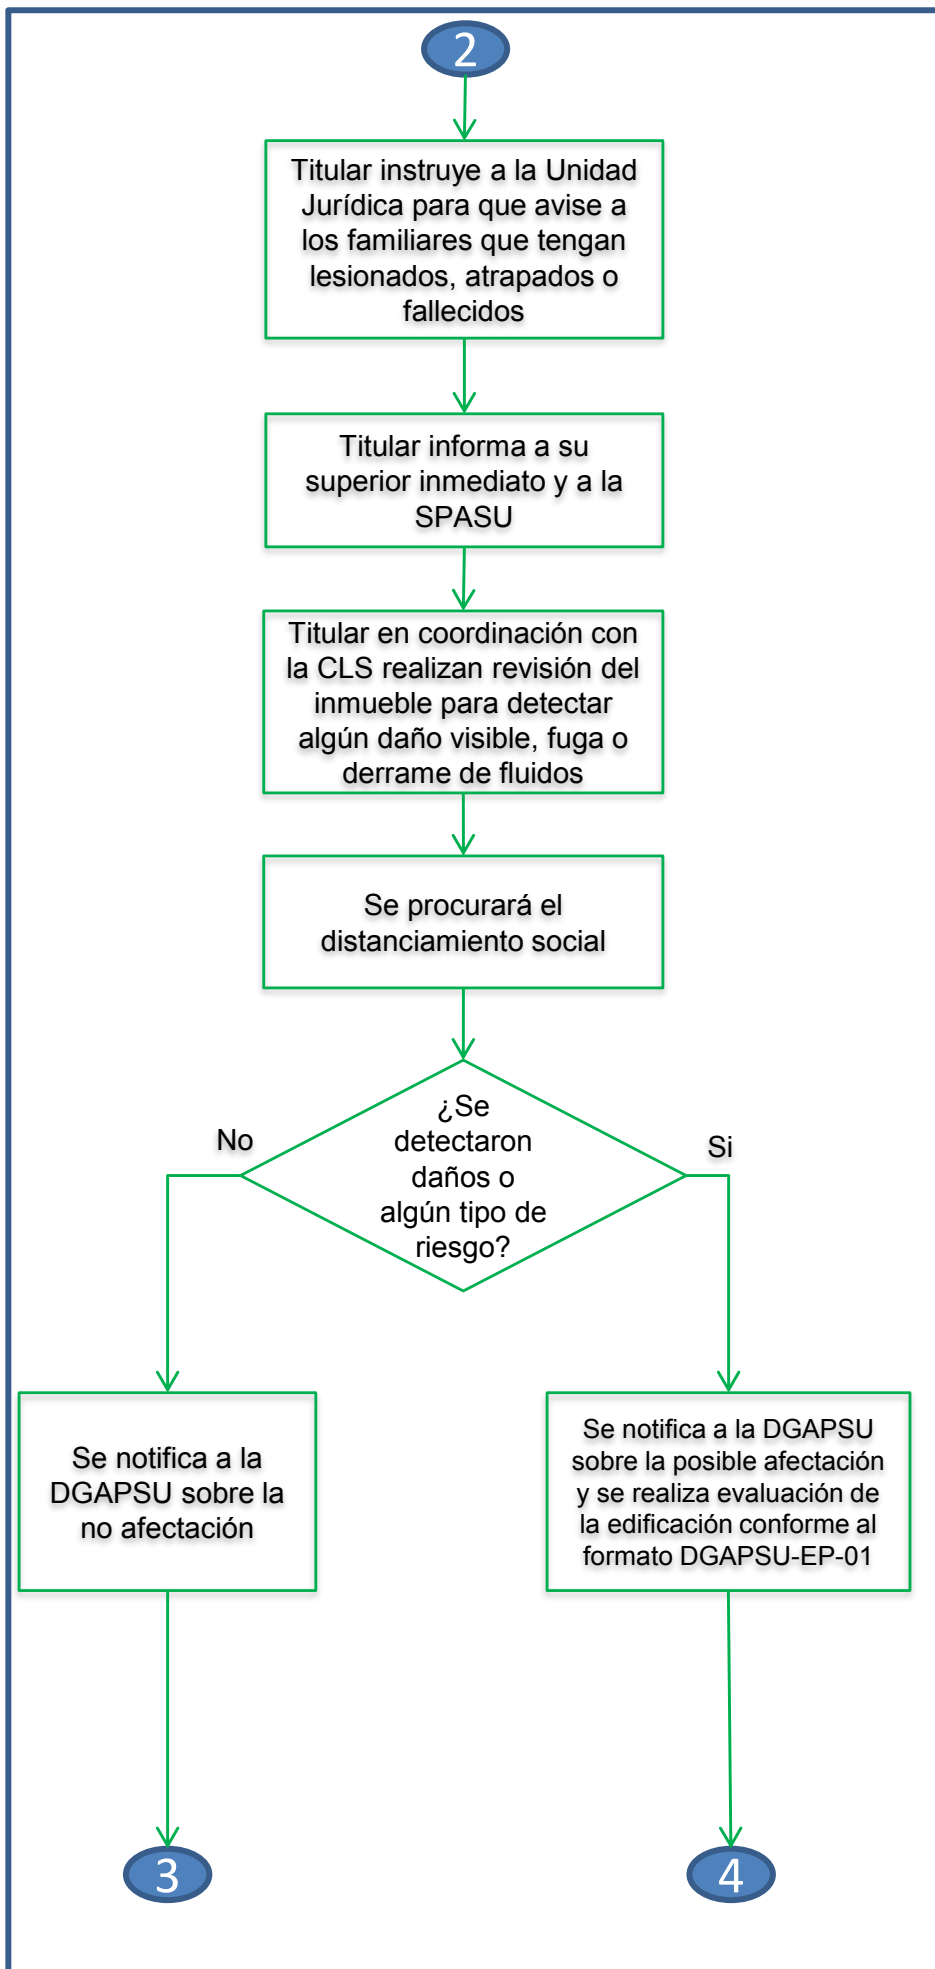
2

Titular instruye a la Unidad Jurídica para que avise a los familiares que tengan lesionados, atrapados o fallecidos

Titular informa a su superior inmediato y a la SPASU

Titular en coordinación con la CLS realizan revisión del inmueble para detectar algún daño visible, fuga o derrame de fluidos

Se procurará el distanciamiento social

¿Se detectaron daños o algún tipo de riesgo?

No

Si

Se notifica a la DGAPSU sobre la no afectación

Se notifica a la DGAPSU sobre la posible afectación y se realiza evaluación de la edificación conforme al formato DGAPSU-EP-01

3

4